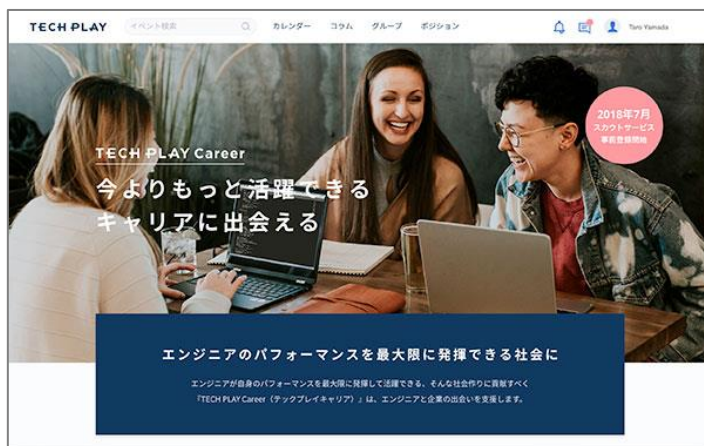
TECH PLAY イベント検索 カレンダー コラム グループ ポジション Taro Yamada

2018年7月
スカウトサービス
事前登録開始

TECH PLAY Career
今よりもっと活躍できる
キャリアに出会える

エンジニアのパフォーマンスを最大限に発揮できる社会に

エンジニアが自身のパフォーマンスを最大限に発揮して活躍できる、そんな社会作りに貢献すべく
『TECH PLAY Career（テックプレイキャリア）』は、エンジニアと企業の出会いを支援します。